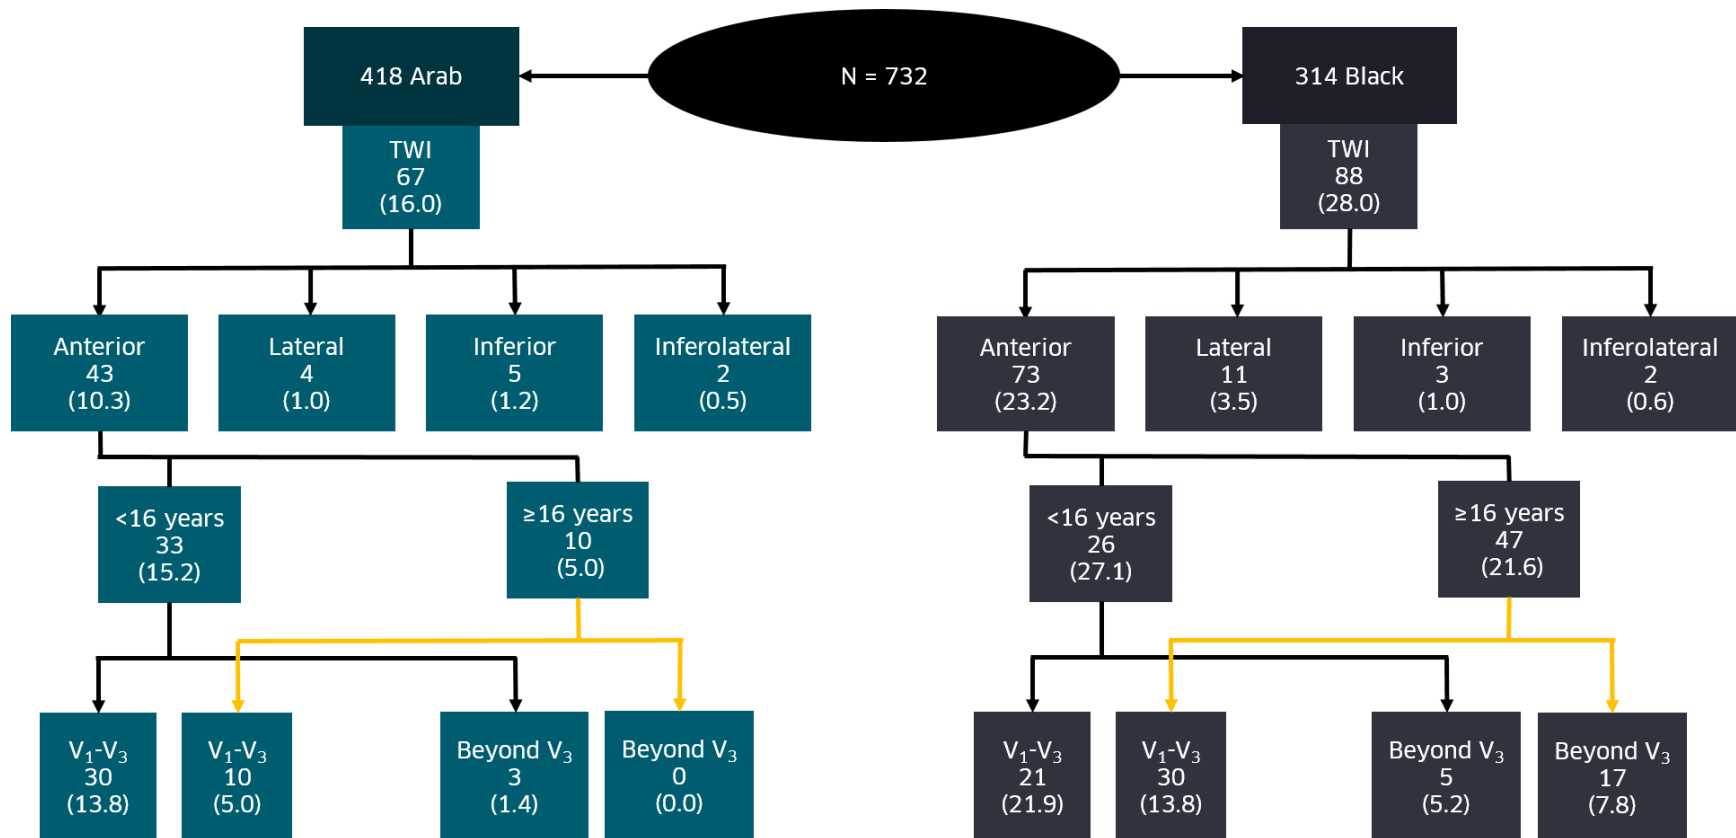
418 Arab

N = 732

314 Black

TWI
67
(16.0)

TWI
88
(28.0)

Anterior
43
(10.3)

Lateral
4
(1.0)

Inferior
5
(1.2)

Inferolateral
2
(0.5)

Anterior
73
(23.2)

Lateral
11
(3.5)

Inferior
3
(1.0)

Inferolateral
2
(0.6)

<16 years
33
(15.2)

≥16 years
10
(5.0)

<16 years
26
(27.1)

≥16 years
47
(21.6)

$V_1$-$V_3$
30
(13.8)

$V_1$-$V_3$
10
(5.0)

Beyond $V_3$
3
(1.4)

Beyond $V_3$
0
(0.0)

$V_1$-$V_3$
21
(21.9)

$V_1$-$V_3$
30
(13.8)

Beyond $V_3$
5
(5.2)

Beyond $V_3$
17
(7.8)